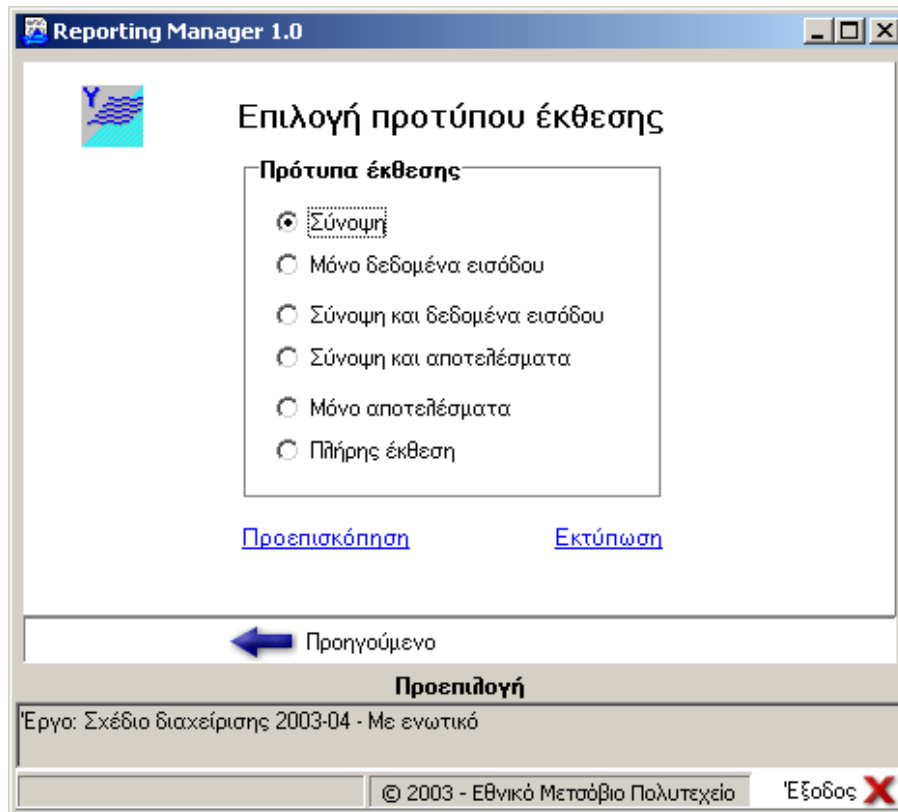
Reporting Manager 1.0

Y

Επιλογή προτύπου έκθεσης

Πρότυπα έκθεσης

Σύνοψη

Μόνο δεδομένα εισόδου

Σύνοψη και δεδομένα εισόδου

Σύνοψη και αποτελέσματα

Μόνο αποτελέσματα

Πλήρης έκθεση

Προεπισκόπηση

Εκτύπωση

Προηγούμενο

Προεπιλογή

Έργο: Σχέδιο διαχείρισης 2003-04 - Με ενωτικό

© 2003 - Εθνικό Μετσόβιο Πολυτεχείο

Έξοδος